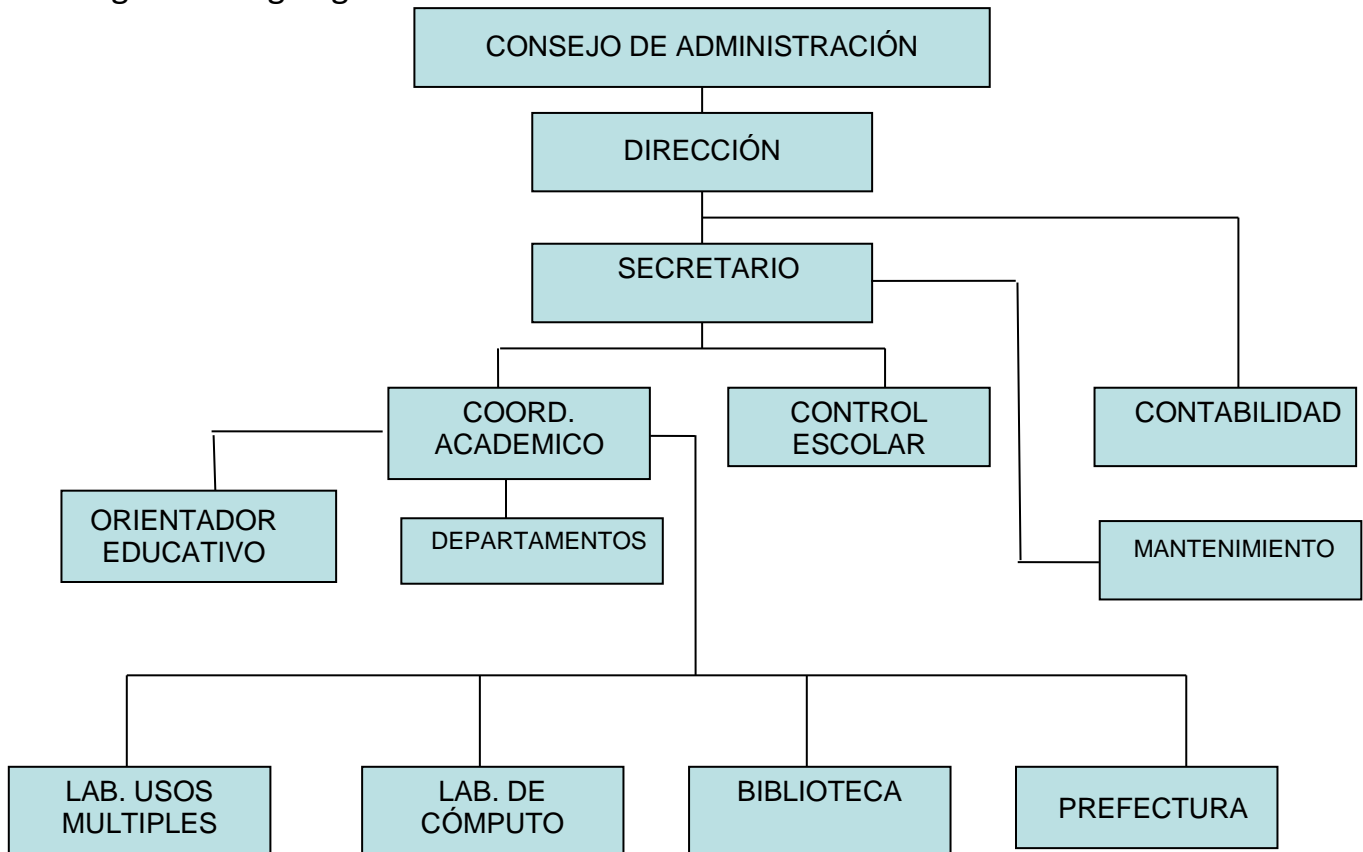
CONSEJO DE ADMINISTRACIÓN

DIRECCIÓN

SECRETARIO

COORD. ACADEMICO

CONTROL ESCOLAR

CONTABILIDAD

ORIENTADOR EDUCATIVO

DEPARTAMENTOS

MANTENIMIENTO

LAB. USOS MULTIPLES

LAB. DE CÓMPUTO

BIBLIOTECA

PREFECTURA